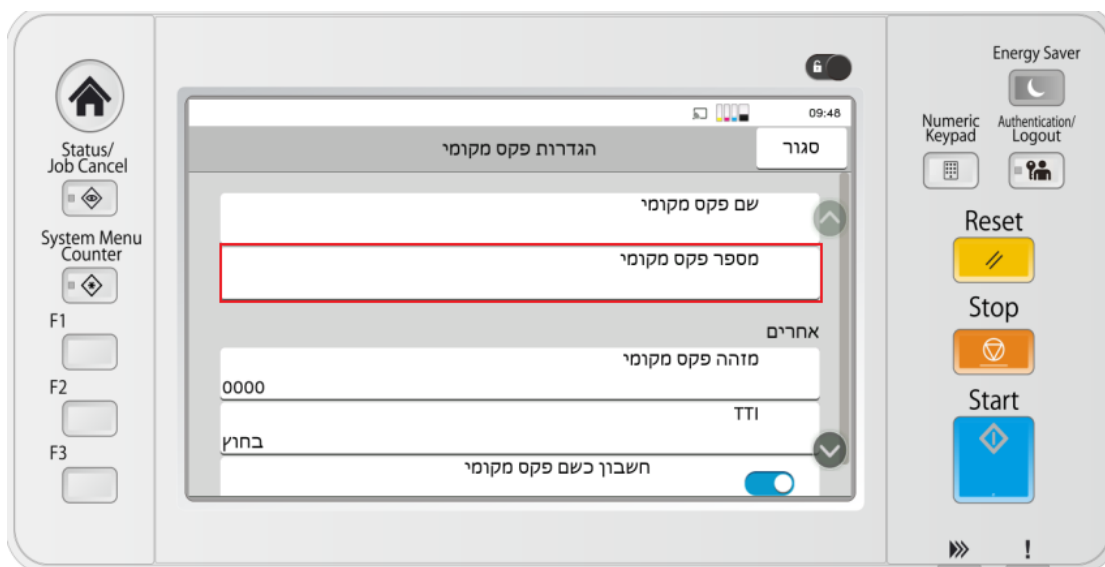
Status/
Job Cancel

System Menu
Counter

F1

F2

F3

09:48

הגדרות פקס מקומי

סגור

שם פקס מקומי

מספר פקס מקומי

אחרים

מזהה פקס מקומי
0000

TTI
בחוץ

חשבון כשם פקס מקומי

Energy Saver

Numeric Keypad

Authentication/ Logout

Reset

Stop

Start